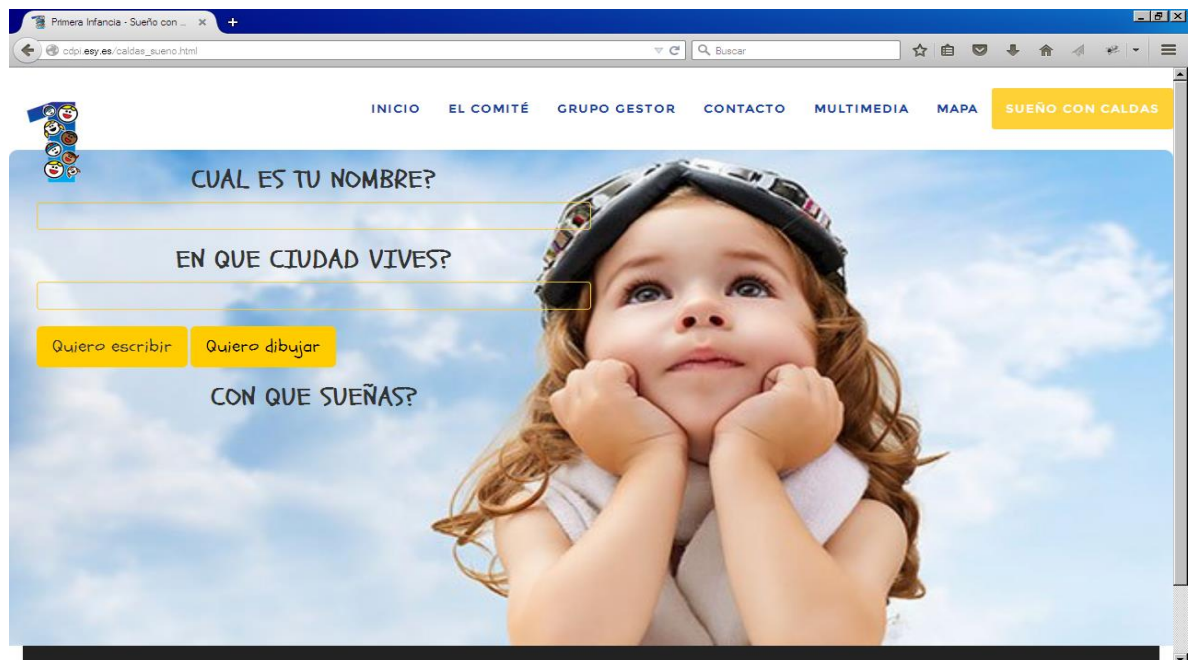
Primera Infancia - Sueño con ...

cdpi.esy.es/caldas_sueno.html

Buscar

INICIO EL COMITÉ GRUPO GESTOR CONTACTO MULTIMEDIA MAPA SUEÑO CON CALDAS

CUAL ES TU NOMBRE?

EN QUE CIUDAD VIVES?

Quiero escribir Quiero dibujar

CON QUE SUEÑAS?